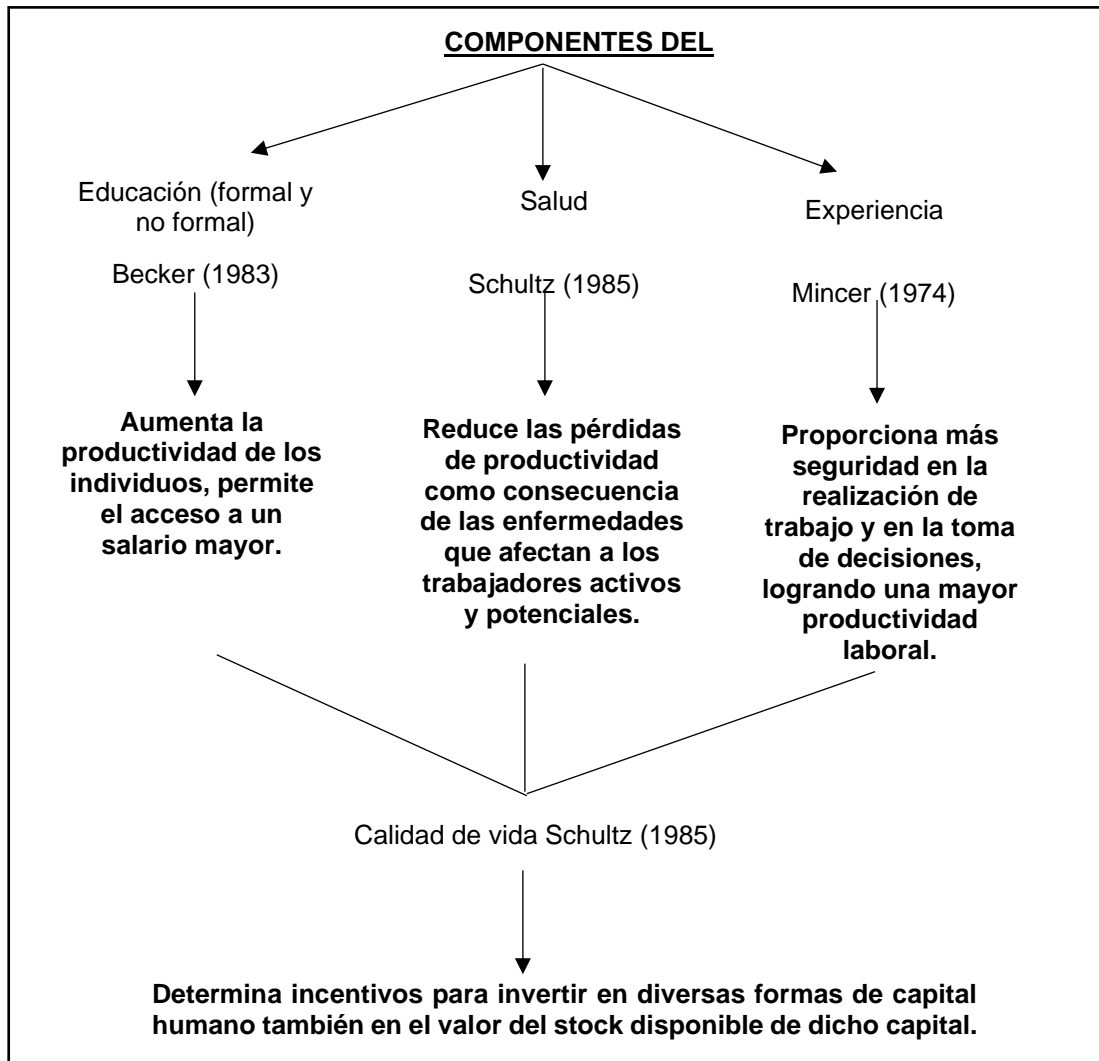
COMPONENTES DEL

Educación (formal y no formal)

Becker (1983)

Aumenta la productividad de los individuos, permite el acceso a un salario mayor.

Salud

Schultz (1985)

Reduce las pérdidas de productividad como consecuencia de las enfermedades que afectan a los trabajadores activos y potenciales.

Experiencia

Mincer (1974)

Proporciona más seguridad en la realización de trabajo y en la toma de decisiones, logrando una mayor productividad laboral.

Calidad de vida Schultz (1985)

Determina incentivos para invertir en diversas formas de capital humano también en el valor del stock disponible de dicho capital.